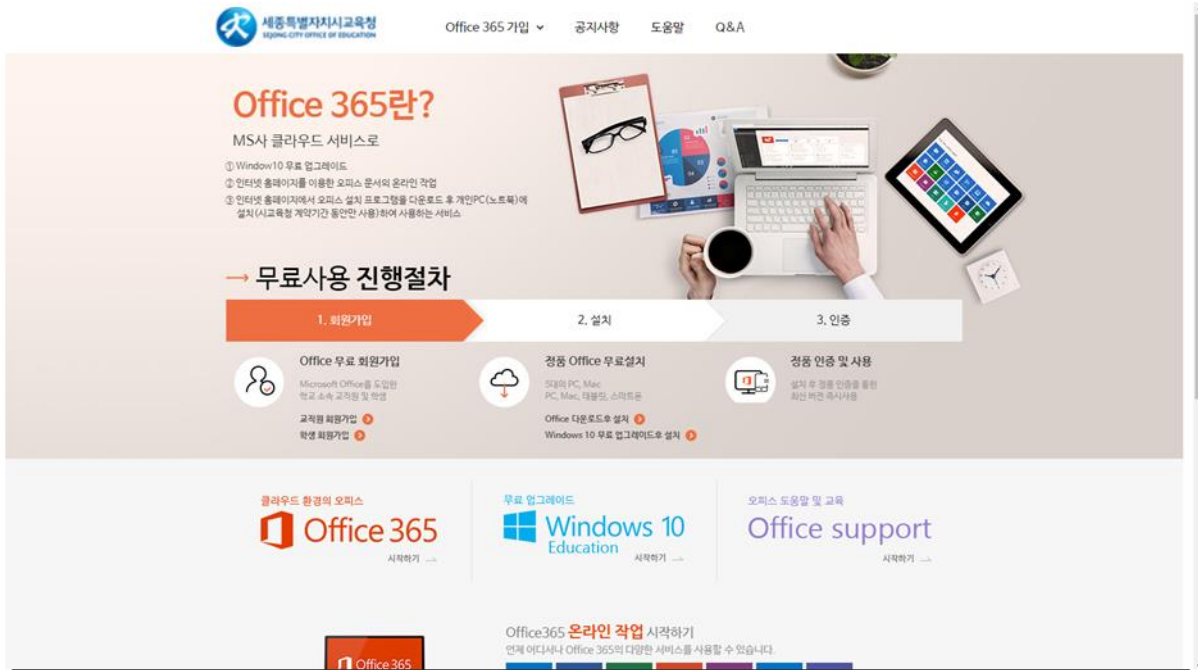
세종특별자치시교육청
SEJONG CITY OFFICE OF EDUCATION

Office 365 가입 ⌄ 공지사항 도움말 Q&A

Office 365란?

MS사 클라우드 서비스로

① Window10 무료 업그레이드
② 인터넷 홈페이지를 이용한 오피스 문서의 온라인 작업
③ 인터넷 홈페이지에서 오피스 설치 프로그램을 다운로드 후 개인PC(노트북)에 설치(시교육청 계약기간 동안만 사용)하여 사용하는 서비스

→ 무료사용 진행절차

1. 회원가입
2. 설치
3. 인증

Office 무료 회원가입
Microsoft Office를 도입한 학교 소속 교직원 및 학생
교직원 회원가입
학생 회원가입

정품 Office 무료설치
5대의 PC, Mac
PC, Mac, 태블릿, 스마트폰
Office 다운로드후 설치
Windows 10 무료 업그레이드후 설치

정품 인증 및 사용
설치 후 정품 인증을 통한 최신 버전 즉시사용

클라우드 환경의 오피스
Office 365
시작하기

무료 업그레이드
Windows 10 Education
시작하기

오피스 도움말 및 교육
Office support
시작하기

Office365 온라인 작업 시작하기
언제 어디서나 Office 365의 다양한 서비스를 사용할 수 있습니다.

Office 365